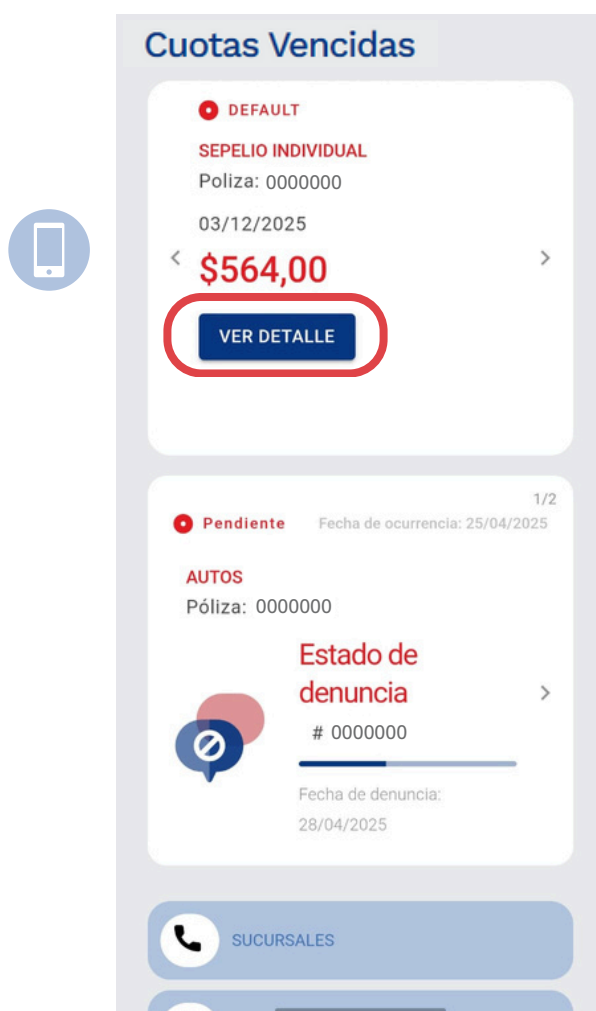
Cuotas Vencidas

DEFAULT

SEPELIO INDIVIDUAL

Poliza: 0000000

03/12/2025

$564,00

VER DETALLE

1/2

Pendiente Fecha de ocurrencia: 25/04/2025

AUTOS

Póliza: 0000000

Estado de denuncia

# 0000000

Fecha de denuncia: 28/04/2025

SUCURSALES